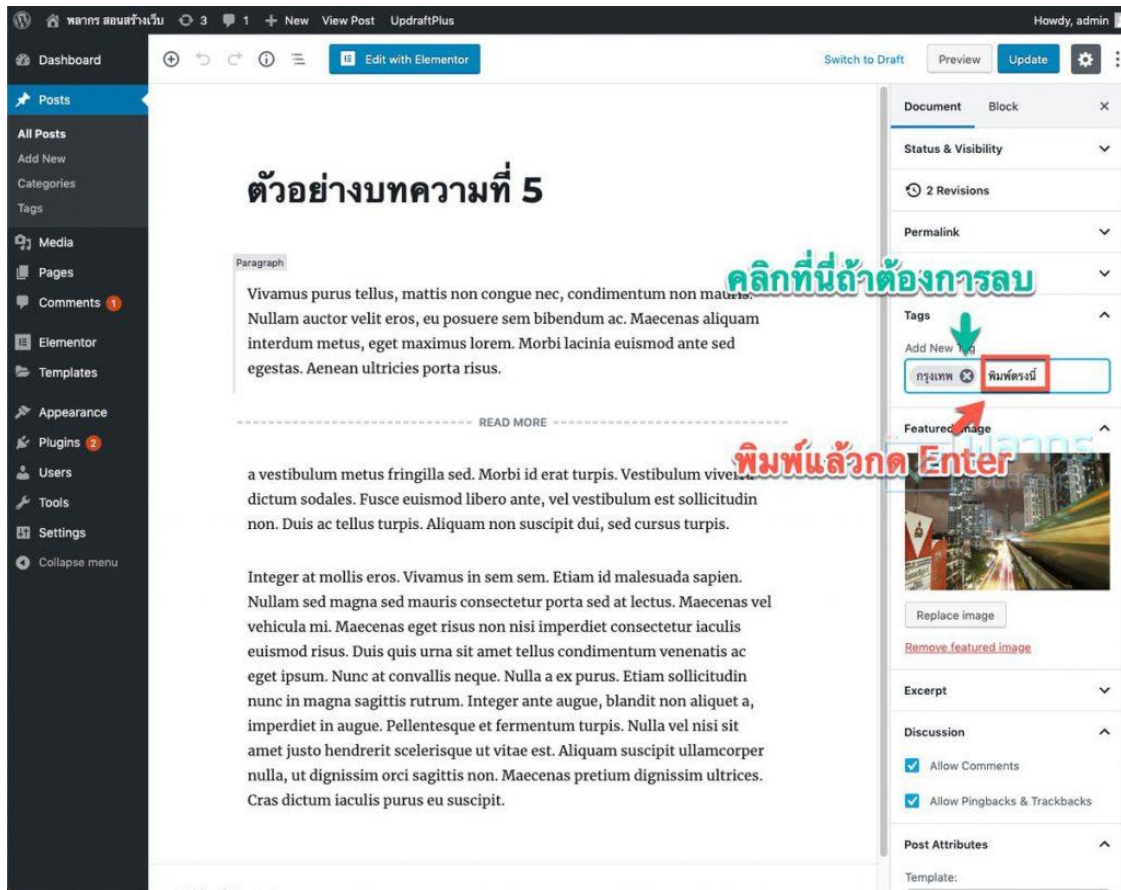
พลากร สอนสร้างเว็บ 3 1 + New View Post UpdraftPlus Howdy, admin

Dashboard
Posts
All Posts
Add New
Categories
Tags
Media
Pages
Comments 1
Elementor
Templates
Appearance
Plugins 2
Users
Tools
Settings
Collapse menu

Edit with Elementor
Switch to Draft Preview Update

ตัวอย่างบทความที่ 5

Paragraph
Vivamus purus tellus, mattis non congue nec, condimentum non mauris. Nullam auctor velit eros, eu posuere sem bibendum ac. Maecenas aliquam interdum metus, eget maximus lorem. Morbi lacinia euismod ante sed egestas. Aenean ultricies porta risus.

READ MORE

a vestibulum metus fringilla sed. Morbi id erat turpis. Vestibulum viverra dictum sodales. Fusce euismod libero ante, vel vestibulum est sollicitudin non. Duis ac tellus turpis. Aliquam non suscipit dui, sed cursus turpis.

Integer at mollis eros. Vivamus in sem sem. Etiam id malesuada sapien. Nullam sed magna sed mauris consectetur porta sed at lectus. Maecenas vel vehicula mi. Maecenas eget risus non nisi imperdiet consectetur iaculis euismod risus. Duis quis urna sit amet tellus condimentum venenatis ac eget ipsum. Nunc at convallis neque. Nulla a ex purus. Etiam sollicitudin nunc in magna sagittis rutrum. Integer ante augue, blandit non aliquet a, imperdiet in augue. Pellentesque et fermentum turpis. Nulla vel nisi sit amet justo hendrerit scelerisque ut vitae est. Aliquam suscipit ullamcorper nulla, ut dignissim orci sagittis non. Maecenas pretium dignissim ultrices. Cras dictum iaculis purus eu suscipit.

Document Block
Status & Visibility
2 Revisions
Permalink
คลิกที่นี่ถ้าต้องการลบ
Tags
Add New Tag
กรุงเทพ พิมพ์ตรงนี้
Featured Image
พิมพ์แล้วกด Enter
Replace image
Remove featured image
Excerpt
Discussion
Allow Comments
Allow Pingbacks & Trackbacks
Post Attributes
Template: